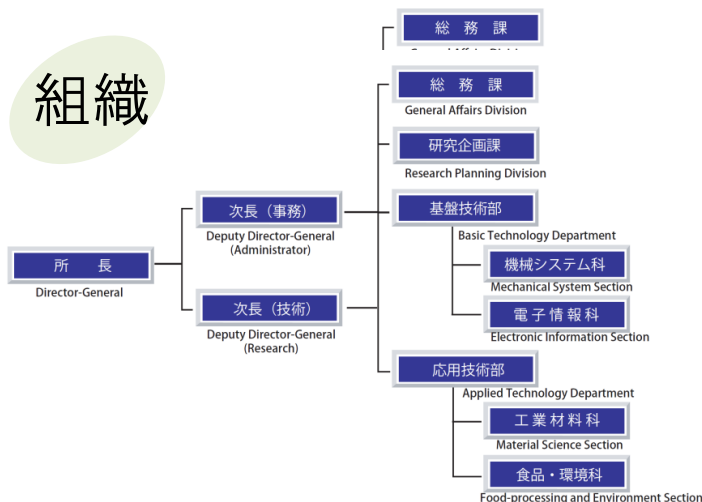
総 務 課

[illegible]

組織

総 務 課
General Affairs Division

研究企画課
Research Planning Division

所 長
Director-General

次長（事務）
Deputy Director-General (Administrator)

次長（技術）
Deputy Director-General (Research)

基盤技術部
Basic Technology Department

機械システム科
Mechanical System Section

電子情報科
Electronic Information Section

応用技術部
Applied Technology Department

工業材料科
Material Science Section

食品・環境科
Food-processing and Environment Section